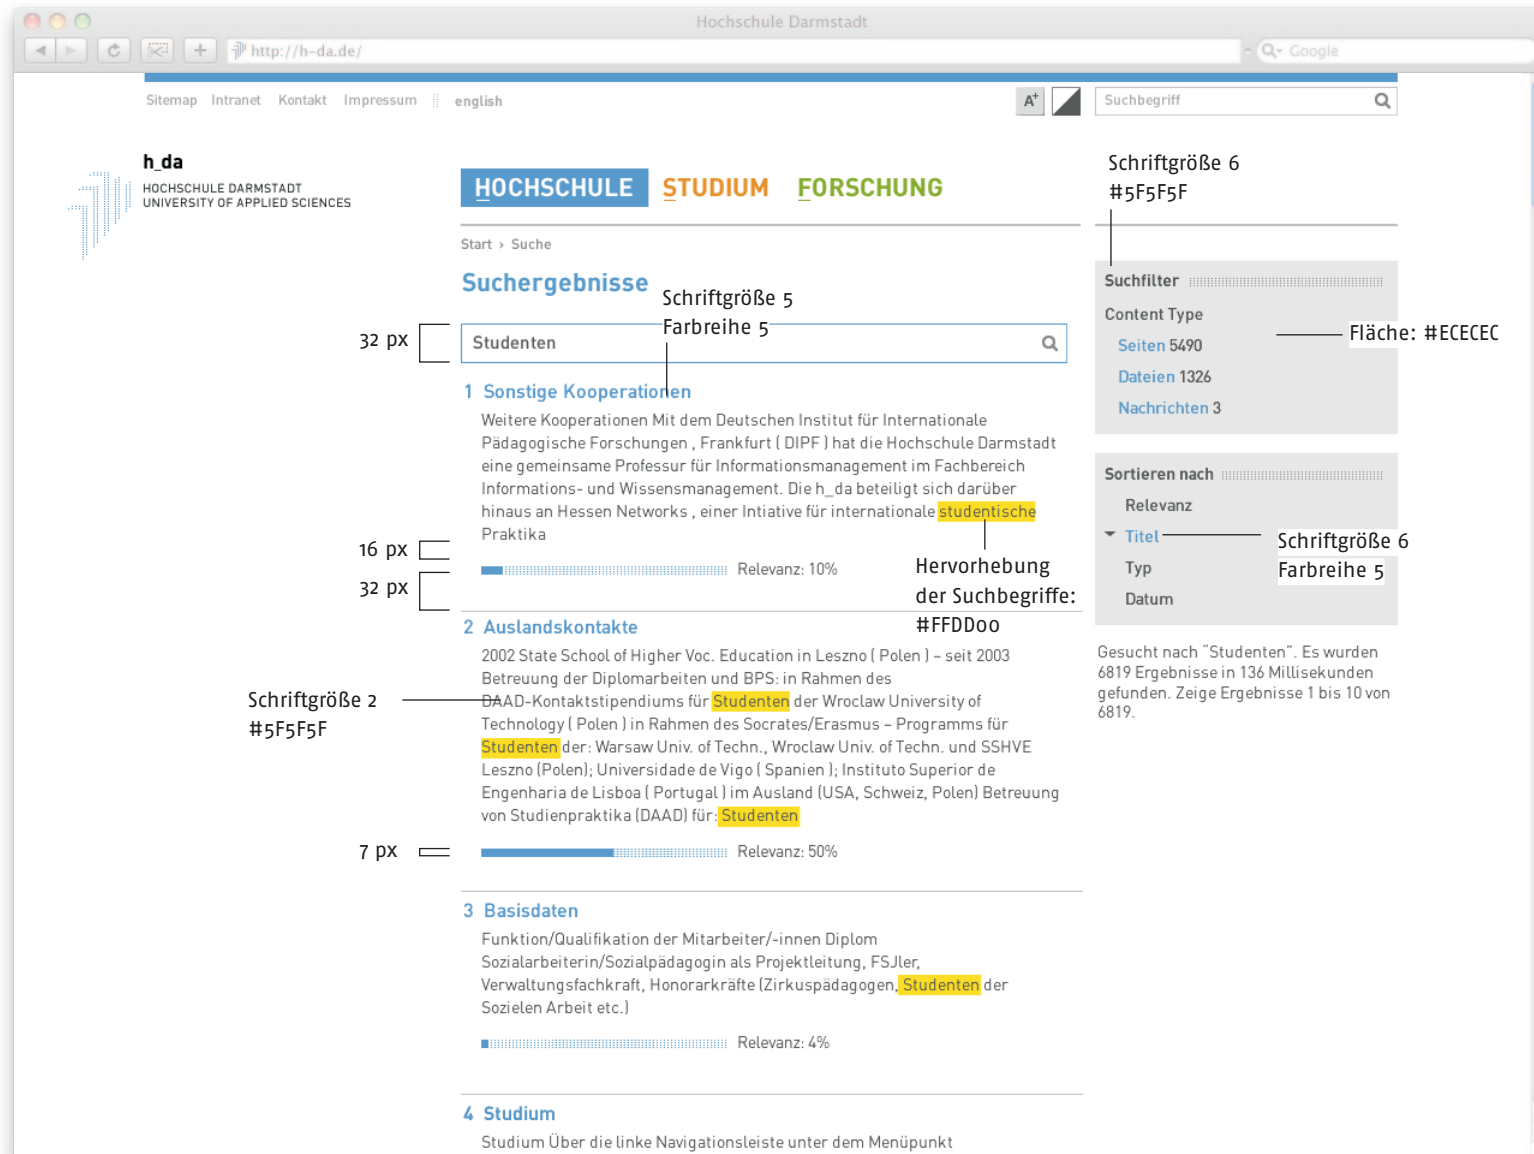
Hochschule Darmstadt

http://h-da.de/

Google

Sitemap Intranet Kontakt Impressum english

A+

Suchbegriff

h_da
HOCHSCHULE DARMSTADT
UNIVERSITY OF APPLIED SCIENCES

HOCHSCHULE STUDIUM FORSCHUNG

Schriftgröße 6
#5F5F5F

Start › Suche

Suchergebnisse

Schriftgröße 5
Farbreihe 5

32 px

Studenten

1 Sonstige Kooperationen

Weitere Kooperationen Mit dem Deutschen Institut für Internationale Pädagogische Forschungen , Frankfurt ( DIPF ) hat die Hochschule Darmstadt eine gemeinsame Professur für Informationsmanagement im Fachbereich Informations- und Wissensmanagement. Die h_da beteiligt sich darüber hinaus an Hessen Networks , einer Intiative für internationale studentische Praktika

16 px

32 px

Relevanz: 10%

Hervorhebung der Suchbegriffe: #FFDD00

2 Auslandskontakte

2002 State School of Higher Voc. Education in Leszno ( Polen ) – seit 2003 Betreuung der Diplomarbeiten und BPS: in Rahmen des DAAD-Kontaktstipendiums für Studenten der Wroclaw University of Technology ( Polen ) in Rahmen des Socrates/Erasmus – Programms für Studenten der: Warsaw Univ. of Techn., Wroclaw Univ. of Techn. und SSHVE Leszno (Polen); Universidade de Vigo ( Spanien ); Instituto Superior de Engenharia de Lisboa ( Portugal ) im Ausland (USA, Schweiz, Polen) Betreuung von Studienpraktika (DAAD) für: Studenten

Schriftgröße 2
#5F5F5F

7 px

Relevanz: 50%

3 Basisdaten

Funktion/Qualifikation der Mitarbeiter/-innen Diplom Sozialarbeiterin/Sozialpädagogin als Projektleitung, FSJler, Verwaltungsfachkraft, Honorarkräfte (Zirkuspädagogen, Studenten der Sozielen Arbeit etc.)

Relevanz: 4%

4 Studium

Studium Über die linke Navigationsleiste unter dem Menüpunkt

Suchfilter
Content Type
Seiten 5490
Dateien 1326
Nachrichten 3

Fläche: #ECECEC

Sortieren nach
Relevanz
Titel
Typ
Datum

Schriftgröße 6
Farbreihe 5

Gesucht nach "Studenten". Es wurden 6819 Ergebnisse in 136 Millisekunden gefunden. Zeige Ergebnisse 1 bis 10 von 6819.